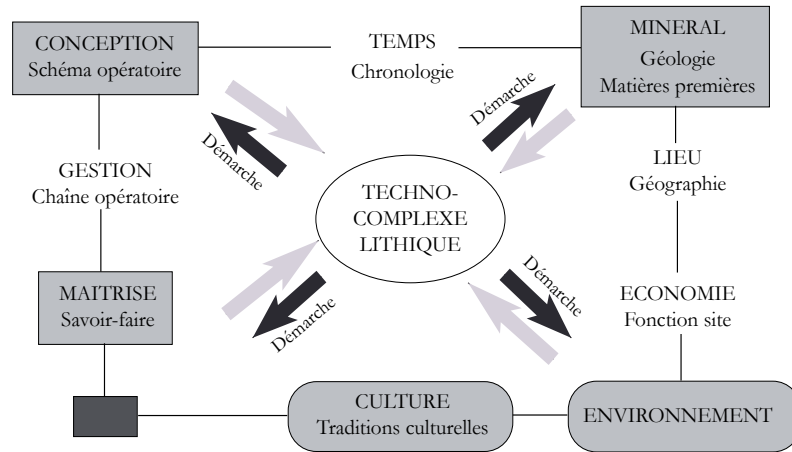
CONCEPTION
Schéma opératoire

TEMPS
Chronologie

MINERAL
Géologie
Matières premières

Démarche

Démarche

GESTION
Chaîne opératoire

TECHNO-
COMPLEXE
LITHIQUE

LIEU
Géographie

Démarche

Démarche

MAITRISE
Savoir-faire

ECONOMIE
Fonction site

CULTURE
Traditions culturelles

ENVIRONNEMENT